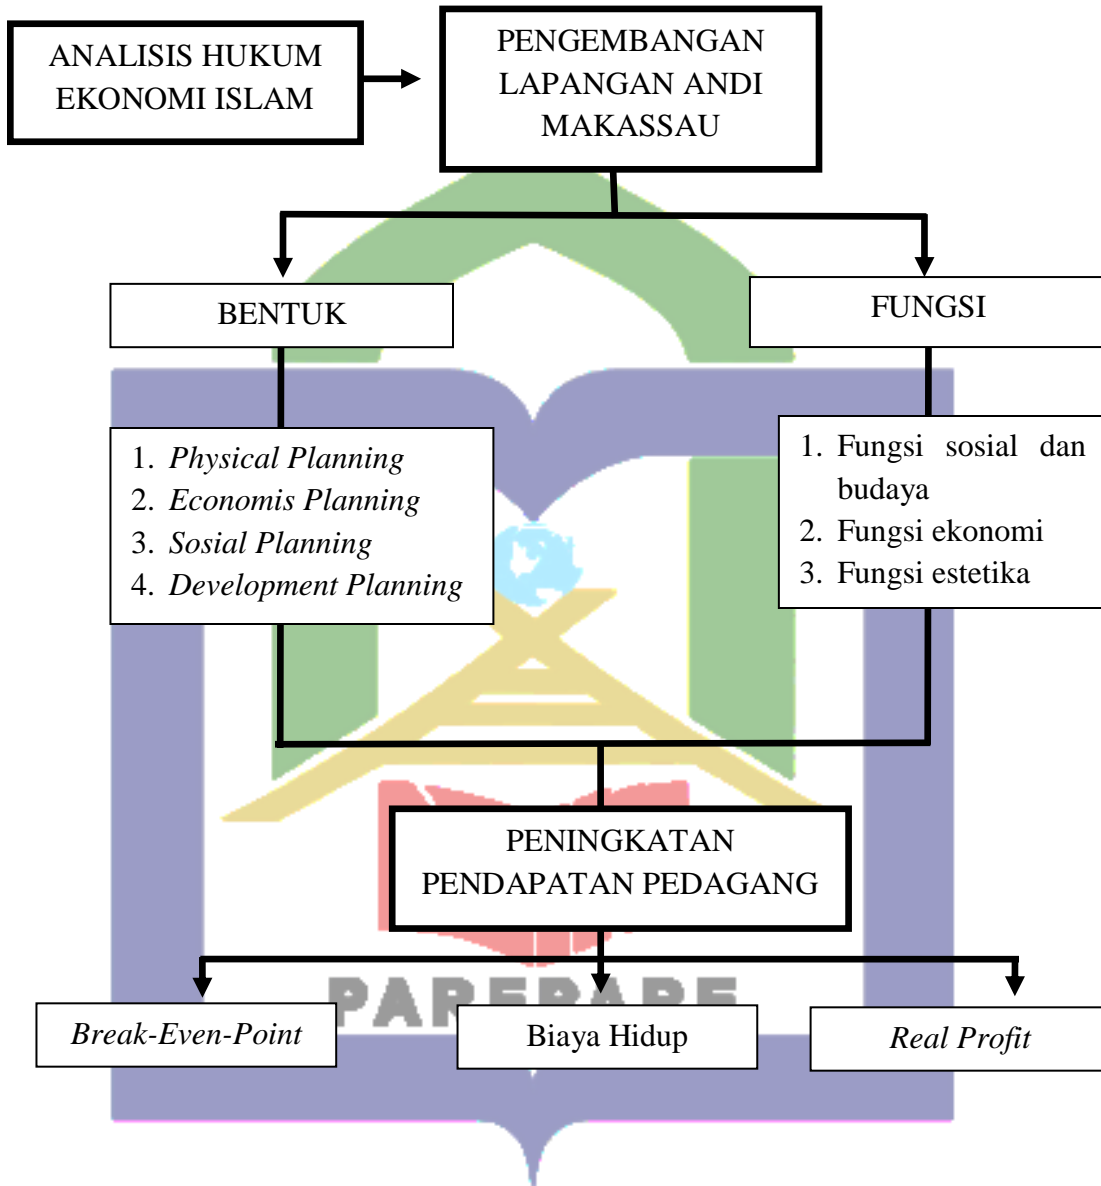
ANALISIS HUKUM EKONOMI ISLAM

PENGEMBANGAN LAPANGAN ANDI MAKASSAU

BENTUK

FUNGSI

1. *Physical Planning*
2. *Economis Planning*
3. *Sosial Planning*
4. *Development Planning*

1. Fungsi sosial dan budaya
2. Fungsi ekonomi
3. Fungsi estetika

PENINGKATAN PENDAPATAN PEDAGANG

PAREPARE

*Break-Even-Point*

Biaya Hidup

*Real Profit*